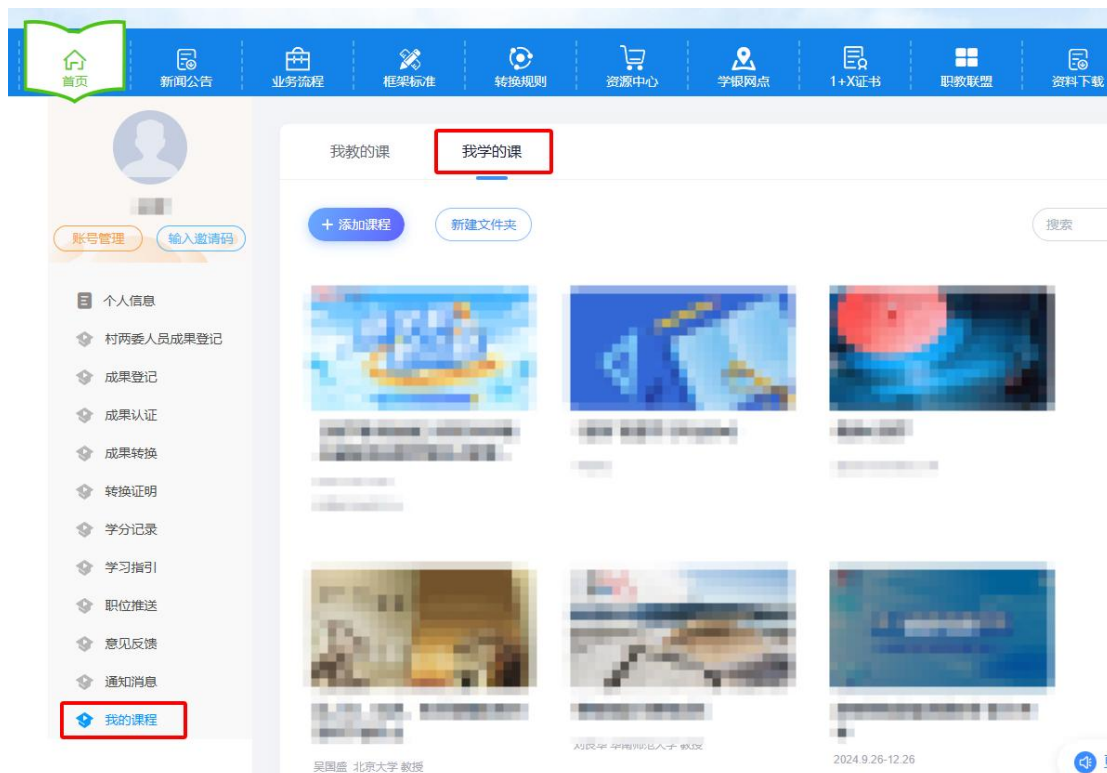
首页 新闻公告 业务流程 框架标准 转换规则 资源中心 学银网点 1+X证书 职教联盟 资料下载

账号管理 输入邀请码

个人信息
村两委人员成果登记
成果登记
成果认证
成果转换
转换证明
学分记录
学习指引
职位推送
意见反馈
通知消息
我的课程

我教的课 我学的课

+ 添加课程 新建文件夹 搜索

吴国盛 北京大学 教授

刘良华 华南师范大学 教授

2024.9.26-12.26